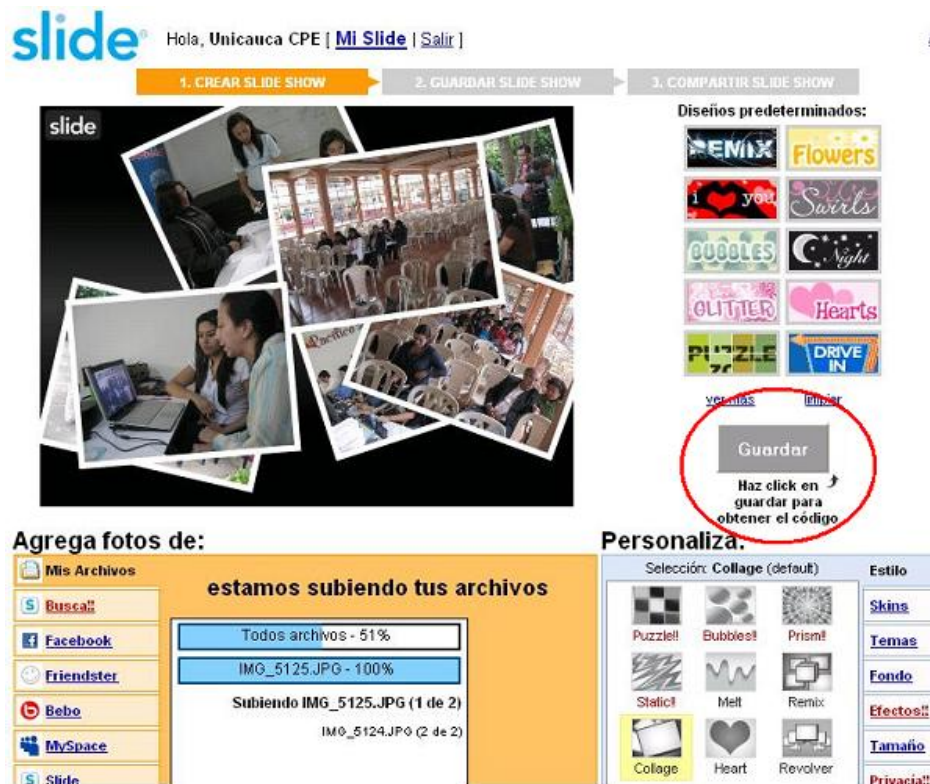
slide Hola, Unicauca CPE [ Mi Slide | Salir ]

1. CREAR SLIDE SHOW 2. GUARDAR SLIDE SHOW 3. COMPARTIR SLIDE SHOW

slide

Diseños predeterminados:

REMIX Flowers
I you Swirls
BUBBLES Night
GLITTER Hearts
PUZZLE DRIVE IN

ver más limpiar

Guardar

Haz click en guardar para obtener el código

Agrega fotos de:

Mis Archivos
Busca!!
Facebook
Friendster
Bebo
MySpace
Slide

estamos subiendo tus archivos

Todos archivos - 51%
IMG_5125.JPG - 100%
Subiendo IMG_5125.JPG (1 de 2)
IMG_5124.JPG (2 de 2)

Personaliza:

Selección: Collage (default)

Puzzle!! Bubbles!! Prism!!
Static!! Melt Remix
Collage Heart Revolver

Estilo
Skins
Temas
Fondo
Efectos!!
Tamaño
Privacia!!